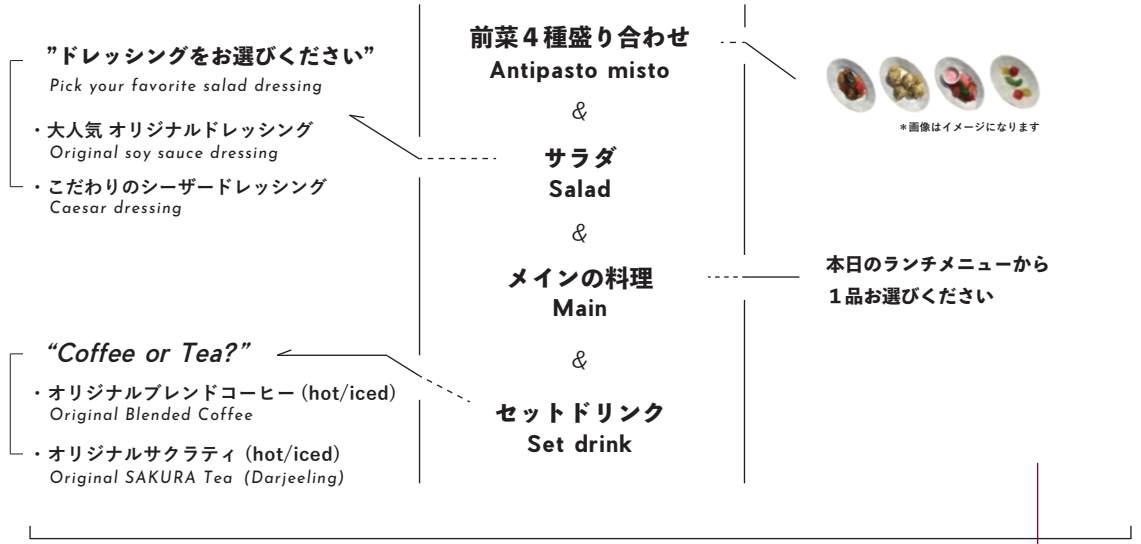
”ドレッシングをお選びください”
Pick your favorite salad dressing

・大人気 オリジナルドレッシング
Original soy sauce dressing

・こだわりのシーザードレッシング
Caesar dressing

前菜４種盛り合わせ
Antipasto misto

&

サラダ
Salad

&

メインの料理
Main

&

セットドリンク
Set drink

＊画像はイメージになります

本日のランチメニューから
１品お選びください

“Coffee or Tea?”

・オリジナルブレンドコーヒー（hot/iced）
Original Blended Coffee

・オリジナルサクラティ（hot/iced）
Original SAKURA Tea (Darjeeling)